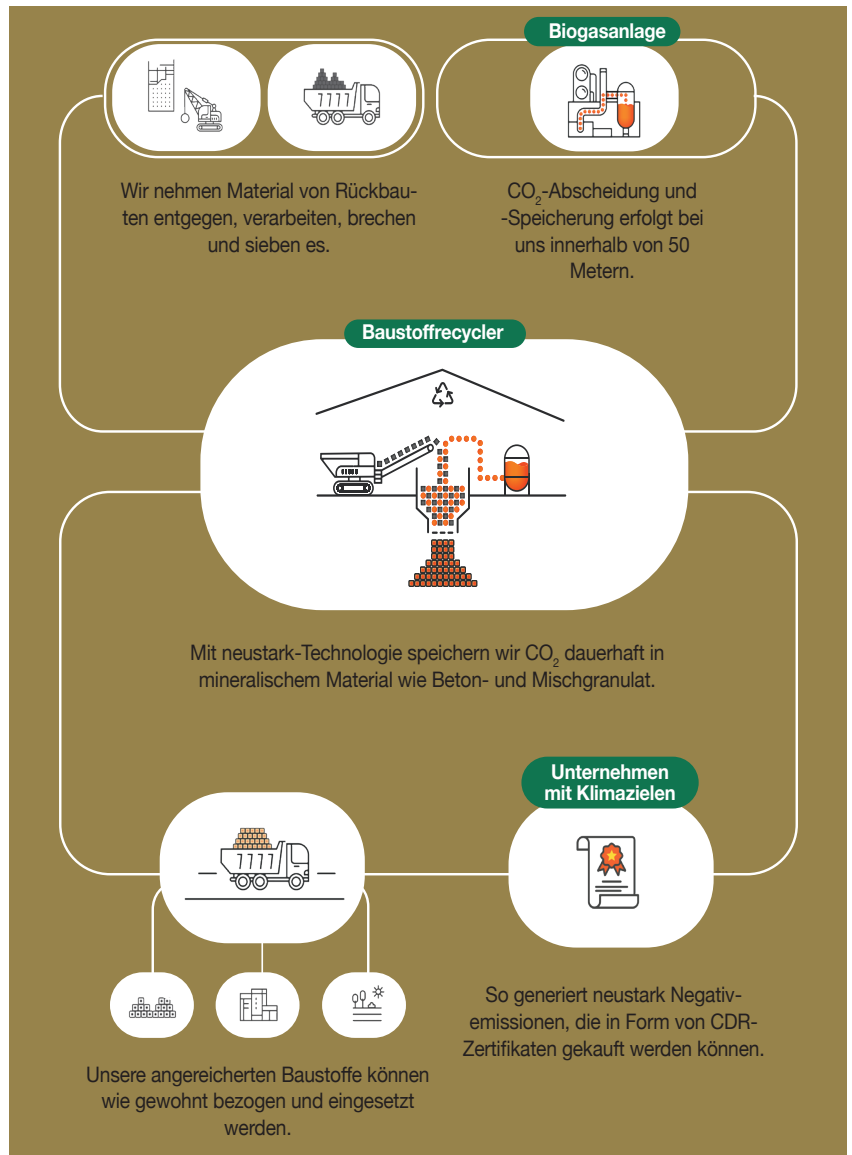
Biogasanlage

Wir nehmen Material von Rückbauten entgegen, verarbeiten, brechen und sieben es.

$CO_2$-Abscheidung und -Speicherung erfolgt bei uns innerhalb von 50 Metern.

Baustoffrecycler

Mit neustark-Technologie speichern wir $CO_2$ dauerhaft in mineralischem Material wie Beton- und Mischgranulat.

Unternehmen mit Klimazielen

So generiert neustark Negativemissionen, die in Form von CDR-Zertifikaten gekauft werden können.

Unsere angereicherten Baustoffe können wie gewohnt bezogen und eingesetzt werden.